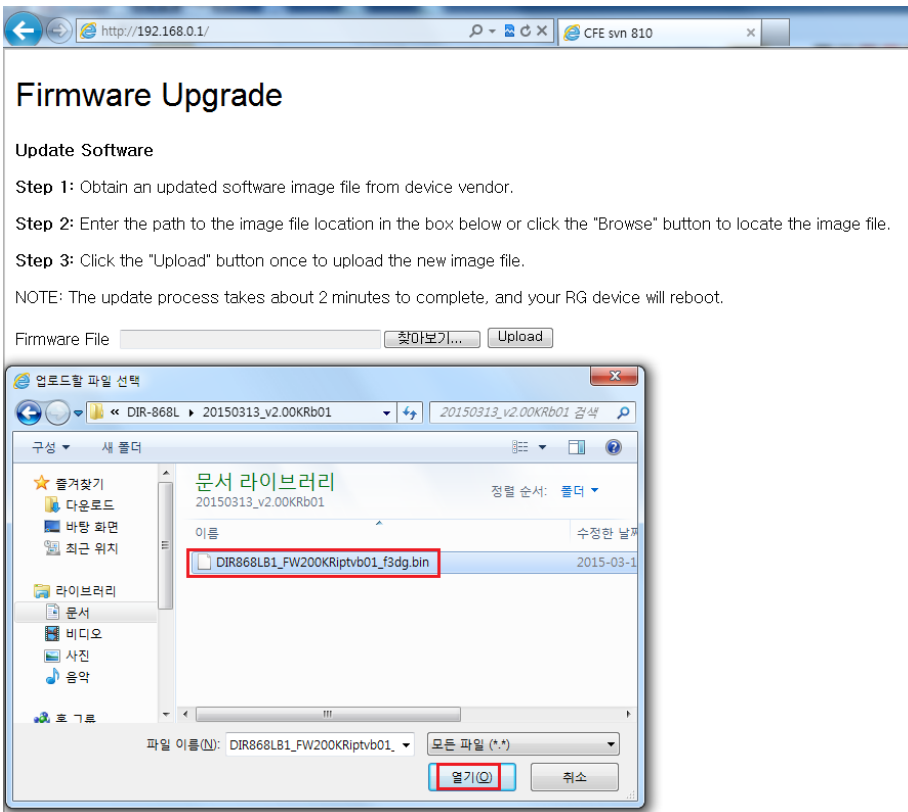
http://192.168.0.1/
CFE svn 810

Firmware Upgrade

Update Software

Step 1: Obtain an updated software image file from device vendor.

Step 2: Enter the path to the image file location in the box below or click the "Browse" button to locate the image file.

Step 3: Click the "Upload" button once to upload the new image file.

NOTE: The update process takes about 2 minutes to complete, and your RG device will reboot.

Firmware File 찾아보기... Upload

업로드할 파일 선택
« DIR-868L ▸ 20150313_v2.00KRb01 ▸
20150313_v2.00KRb01 검색
구성 ▾ 새 폴더
즐겨찾기
다운로드
바탕 화면
최근 위치
라이브러리
문서
비디오
사진
음악
홈 그룹
문서 라이브러리
20150313_v2.00KRb01
정렬 순서: 폴더 ▾
이름
수정한 날짜
DIR868LB1_FW200KRiptvb01_f3dg.bin
2015-03-1
파일 이름(N): DIR868LB1_FW200KRiptvb01_
모든 파일 (*.*)
열기(O)
취소